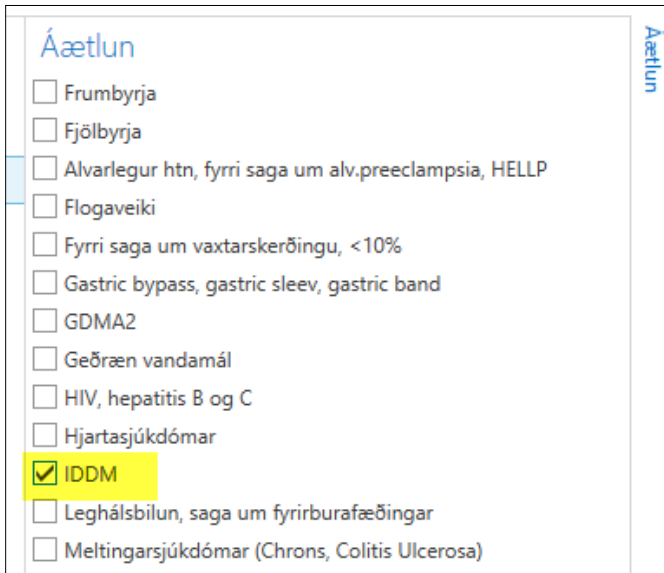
Áætlun

Frumbyrja

Fjölbyrja

Alvarlegur htn, fyrri saga um alv.preeclampsia, HELLP

Flogaveiki

Fyrri saga um vaxtarskerðingu, <10%

Gastric bypass, gastric sleev, gastric band

GDMA2

Geðræn vandamál

HIV, hepatitis B og C

Hjartasjúkdómar

IDDM

Leghálsbilun, saga um fyrirburafæðingar

Meltingarsjúkdómar (Chrons, Colitis Ulcerosa)

Áætlun